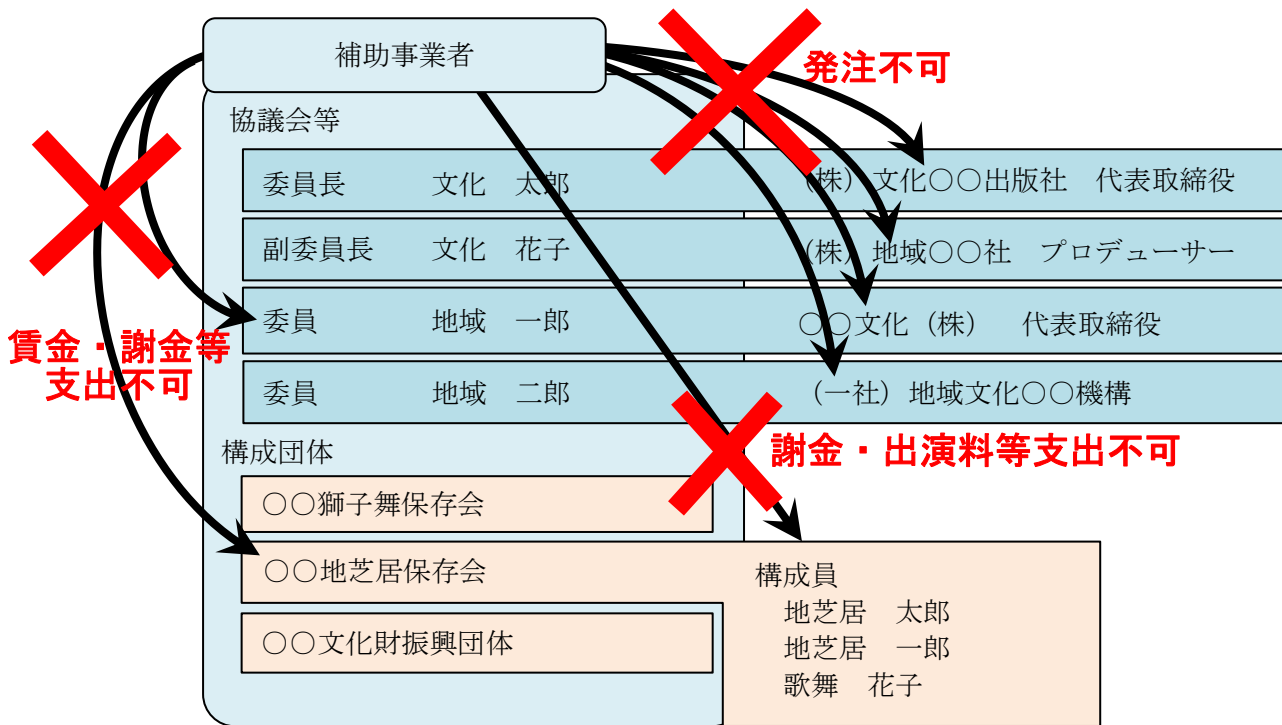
補助事業者

発注不可

協議会等

委員長　文化　太郎　（株）文化○○出版社　代表取締役

副委員長　文化　花子　（株）地域○○社　プロデューサー

委員　地域　一郎　○○文化（株）　代表取締役

委員　地域　二郎　（一社）地域文化○○機構

賃金・謝金等支出不可

謝金・出演料等支出不可

構成団体

○○獅子舞保存会

○○地芝居保存会

○○文化財振興団体

構成員
地芝居　太郎
地芝居　一郎
歌舞　花子